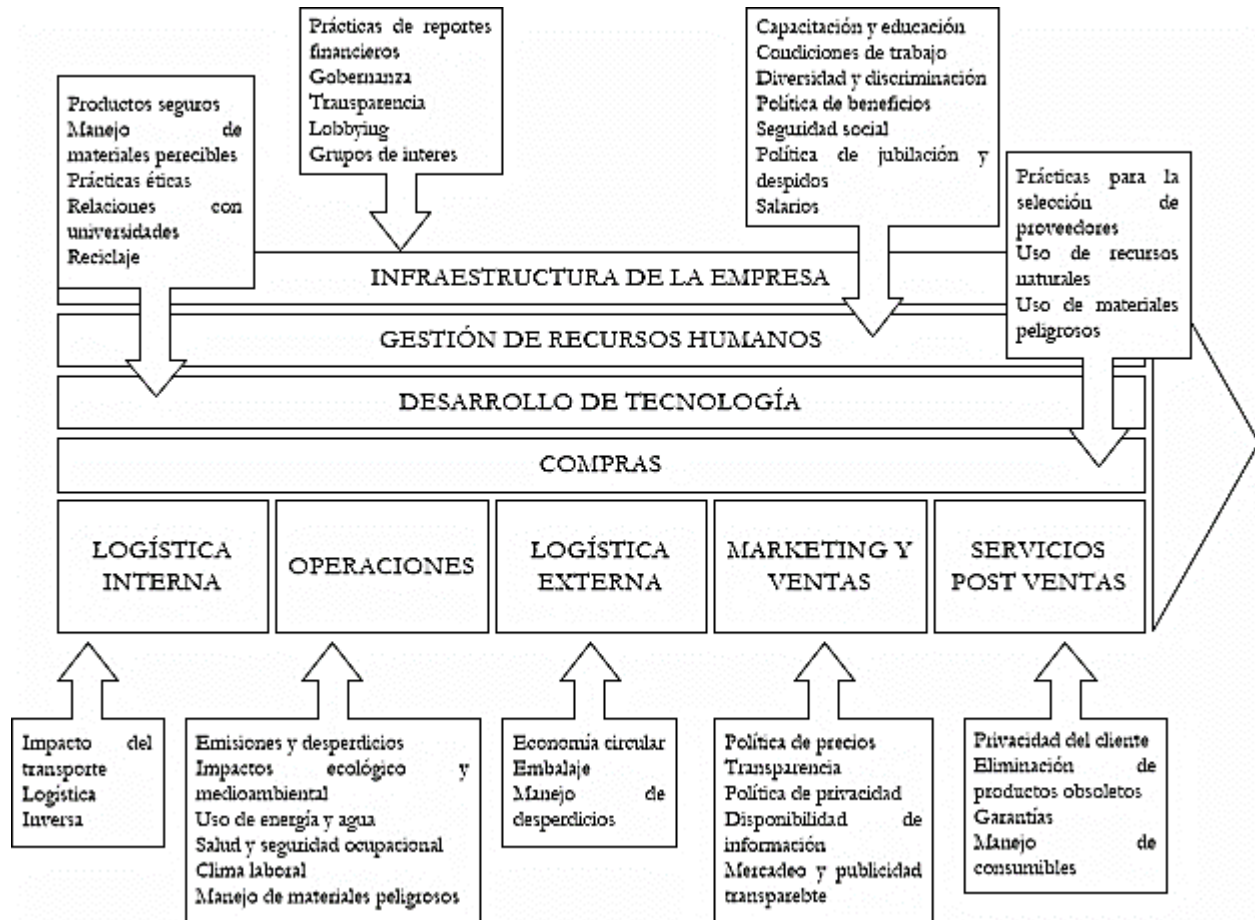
Prácticas de reportes financieros
Gobernanza
Transparencia
Lobbying
Grupos de interes

Productos seguros
Manejo de materiales perecibles
Prácticas éticas
Relaciones con universidades
Reciclaje

Capacitación y educación
Condiciones de trabajo
Diversidad y discriminación
Política de beneficios
Seguridad social
Política de jubilación y despidos
Salarios

Prácticas para la selección de proveedores
Uso de recursos naturales
Uso de materiales peligrosos

INFRAESTRUCTURA DE LA EMPRESA

GESTIÓN DE RECURSOS HUMANOS

DESARROLLO DE TECNOLOGÍA

COMPRAS

LOGÍSTICA INTERNA

OPERACIONES

LOGÍSTICA EXTERNA

MARKETING Y VENTAS

SERVICIOS POST VENTAS

Impacto del transporte
Logística Inversa

Emisiones y desperdicios
Impactos ecológico y medioambiental
Uso de energía y agua
Salud y seguridad ocupacional
Clima laboral
Manejo de materiales peligrosos

Economía circular
Embalaje
Manejo de desperdicios

Política de precios
Transparencia
Política de privacidad
Disponibilidad de información
Mercadeo y publicidad transparebte

Privacidad del cliente
Eliminación de productos obsoletos
Garantías
Manejo de consumibles